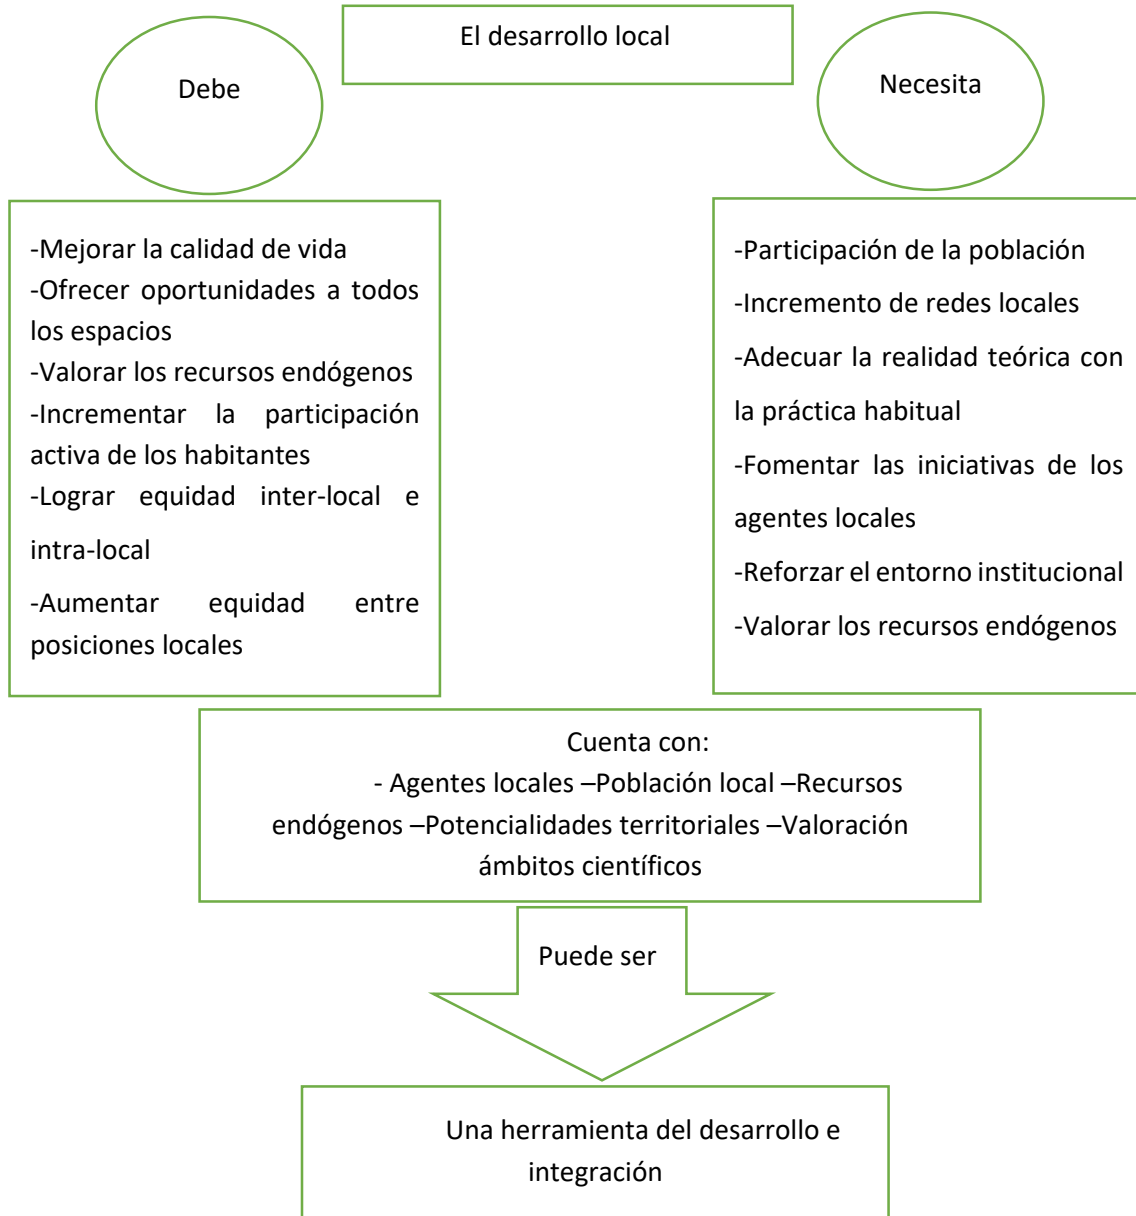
El desarrollo local

Debe

Necesita

-Mejorar la calidad de vida
-Ofrecer oportunidades a todos los espacios
-Valorar los recursos endógenos
-Incrementar la participación activa de los habitantes
-Lograr equidad inter-local e intra-local
-Aumentar equidad entre posiciones locales

-Participación de la población
-Incremento de redes locales
-Adecuar la realidad teórica con la práctica habitual
-Fomentar las iniciativas de los agentes locales
-Reforzar el entorno institucional
-Valorar los recursos endógenos

Cuenta con:
- Agentes locales –Población local –Recursos endógenos –Potencialidades territoriales –Valoración ámbitos científicos

Puede ser

Una herramienta del desarrollo e integración